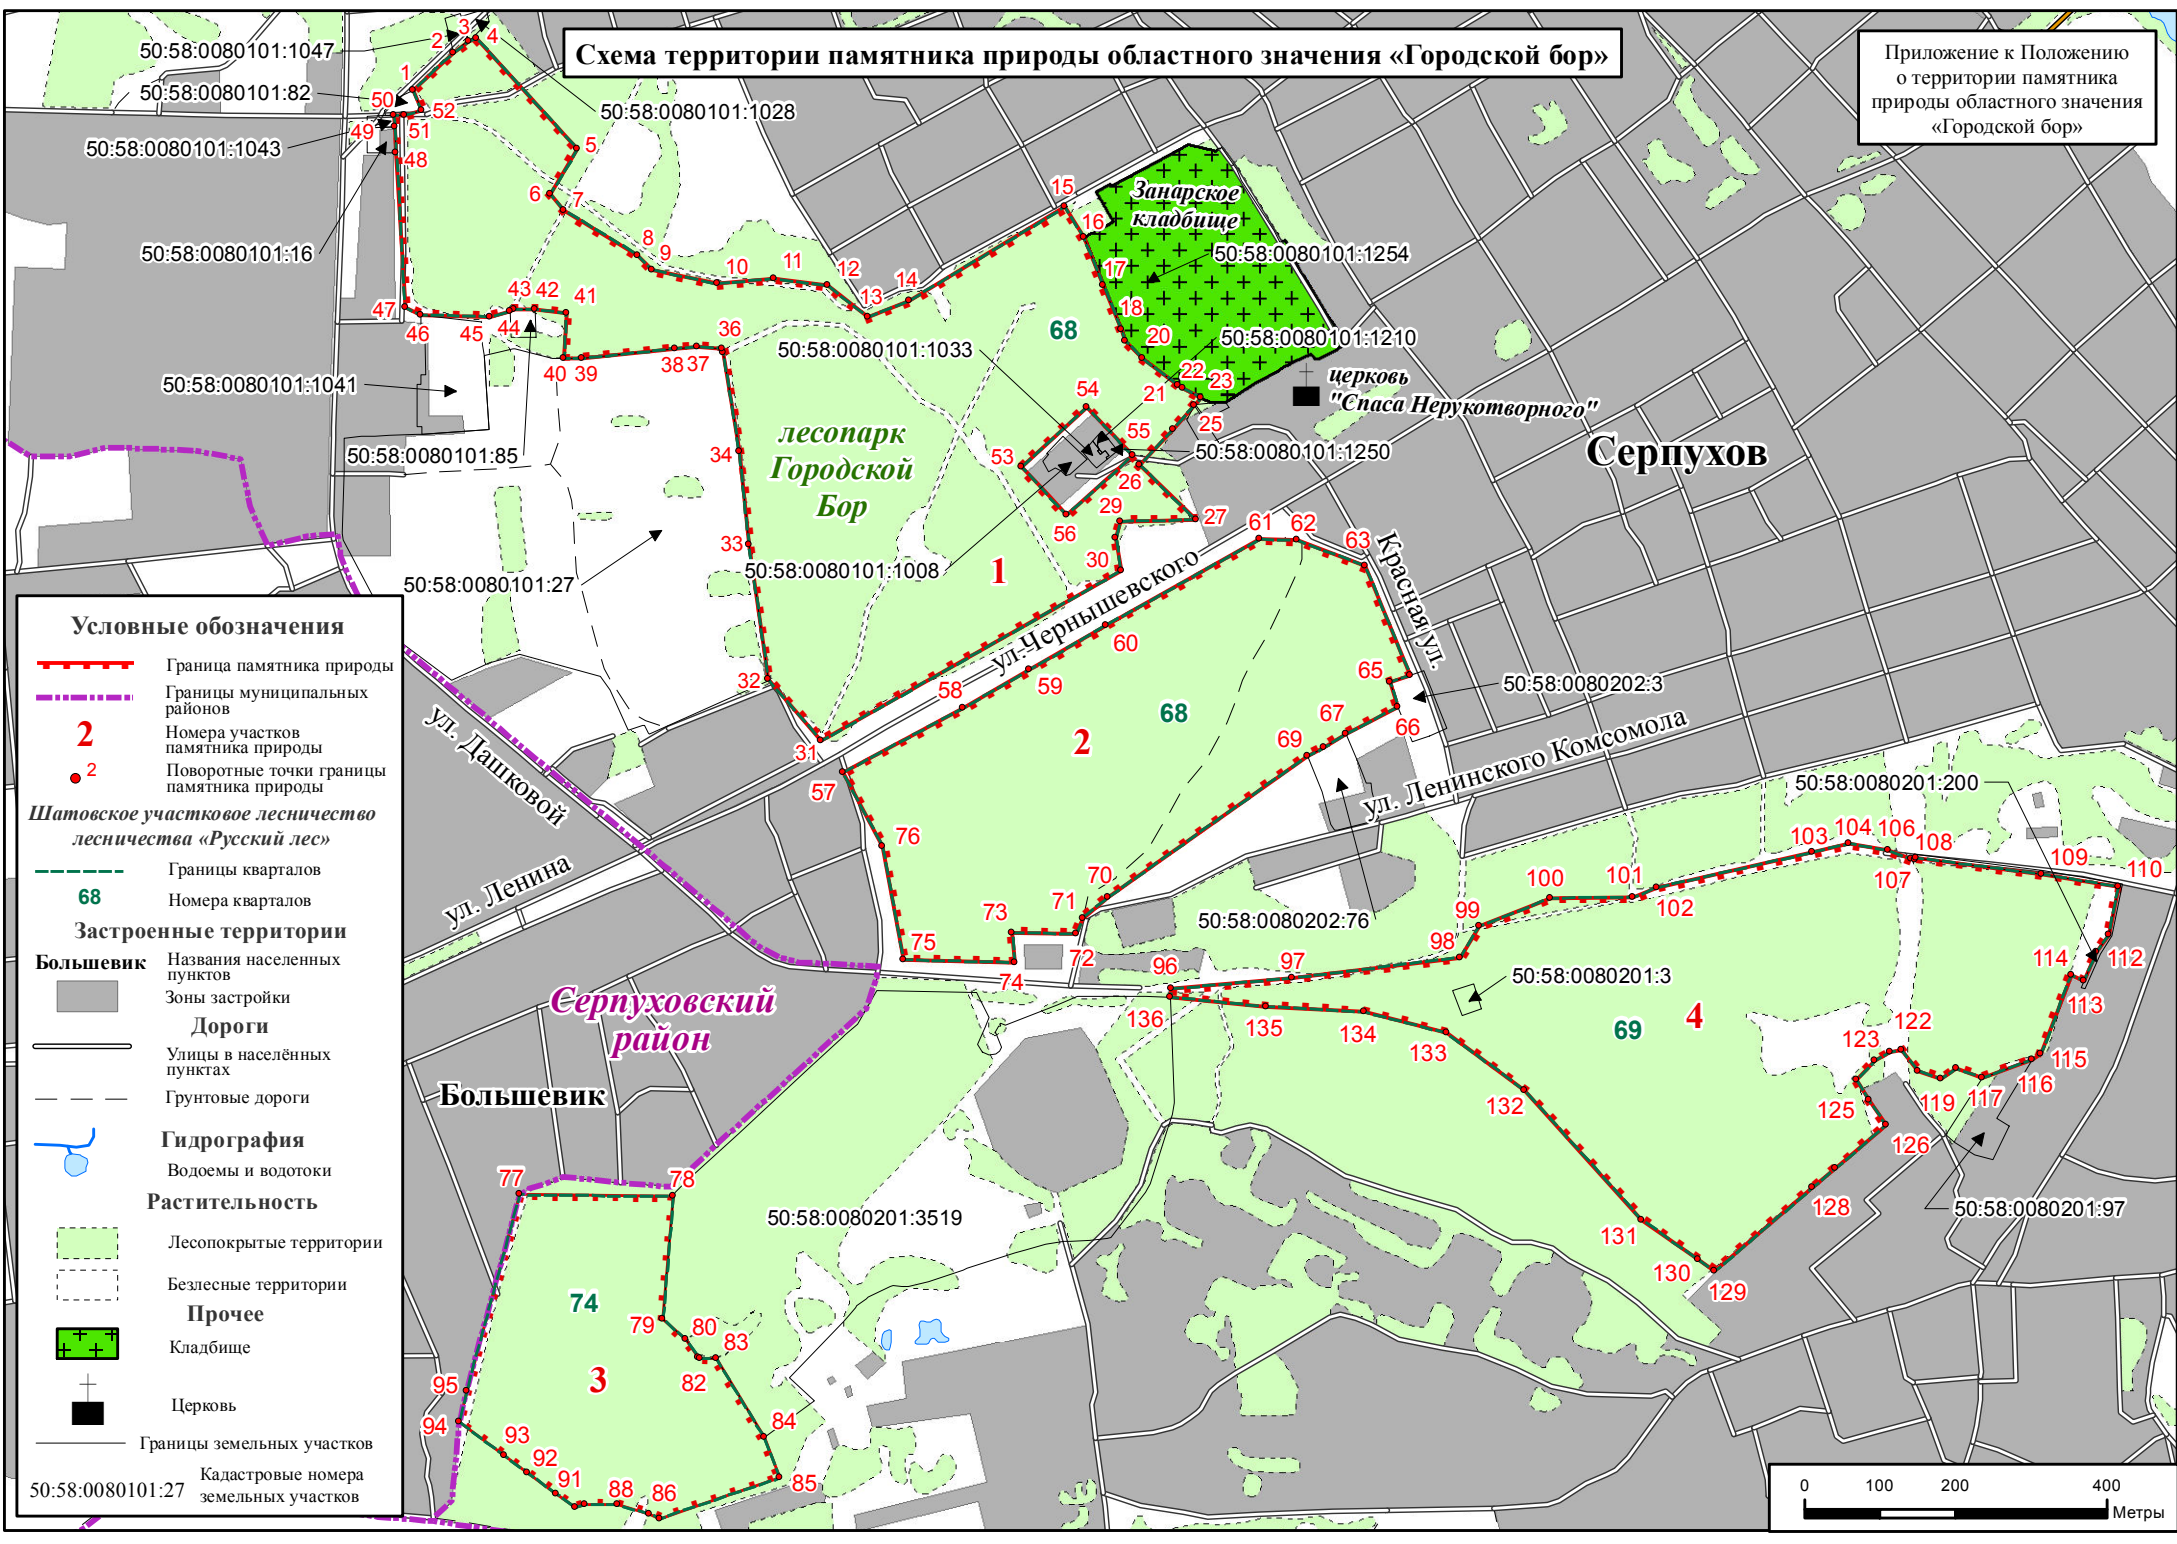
Схема территории памятника природы областного значения «Городской бор»

Приложение к Положению о территории памятника природы областного значения «Городской бор»

50:58:0080101:1047
50:58:0080101:82
50:58:0080101:1043
50:58:0080101:16
50:58:0080101:1028
50:58:0080101:1041
50:58:0080101:85
50:58:0080101:27
50:58:0080101:1033
50:58:0080101:1008
50:58:0080101:1254
50:58:0080101:1210
50:58:0080101:1250
50:58:0080202:3
50:58:0080202:76
50:58:0080201:200
50:58:0080201:3
50:58:0080201:97
50:58:0080201:3519

Занарское кладбище

церковь "Спаса Нерукотворного"

Серпухов

лесопарк Городской Бор

ул. Чернышевского
Красная ул.
ул. Ленинского Комсомола
ул. Дашковой
ул. Ленина

Серпуховский район

Большевик

1 2 3 4 5 6 7 8 9 10 11 12 13 14 15 16 17 18 20 21 22 23 25 26 27 29 30 31 32 33 34 36 37 38 39 40 41 42 43 44 45 46 47 48 49 50 51 52 53 54 55 56 57 58 59 60 61 62 63 65 66 67 69 70 71 72 73 74 75 76 77 78 79 80 82 83 84 85 86 88 91 92 93 94 95 96 97 98 99 100 101 102 103 104 106 107 108 109 110 112 113 114 115 116 117 119 122 123 125 126 128 129 130 131 132 133 134 135 136

68
68
69
74

1
2
3
4

Условные обозначения
Граница памятника природы
Границы муниципальных районов
2 Номера участков памятника природы
2 Поворотные точки границы памятника природы
Шатовское участковое лесничество лесничества «Русский лес»
Границы кварталов
68 Номера кварталов
Застроенные территории
Большевик Названия населенных пунктов
Зоны застройки
Дороги
Улицы в населённых пунктах
Грунтовые дороги
Гидрография
Водоемы и водотоки
Растительность
Лесопокрытые территории
Безлесные территории
Прочее
Кладбище
Церковь
Границы земельных участков
50:58:0080101:27 Кадастровые номера земельных участков

0 100 200 400
Метры